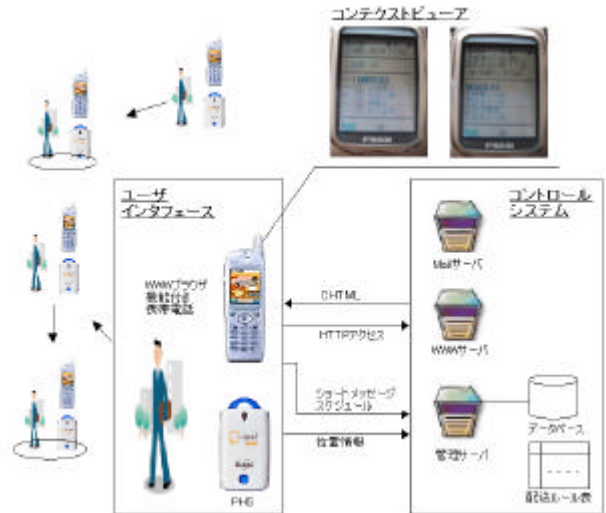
コンテクストビューア

ユーザ
インタフェース

WWWブラウザ
機能付き
携帯電話

PHS

コントロール
システム

Mailサーバ

WWWサーバ

管理サーバ

データベース

配送ルール表

CHTML

HTTPアクセス

ショートメッセージ
スケジュール

位置情報